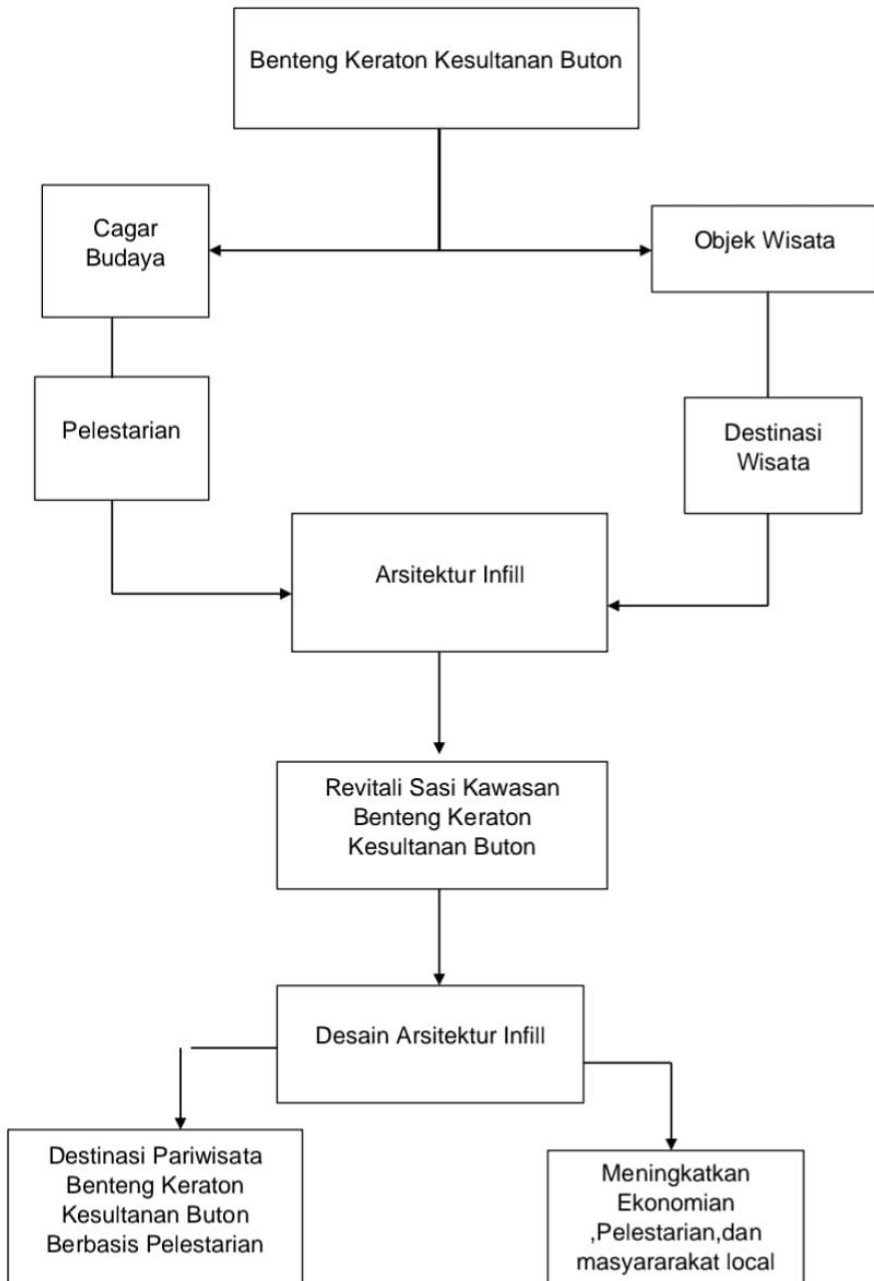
Benteng Keraton Kesultanan Buton

Cagar Budaya

Objek Wisata

Pelestarian

Destinasi Wisata

Arsitektur Infill

Revitali Sasi Kawasan Benteng Keraton Kesultanan Buton

Desain Arsitektur Infill

Destinasi Pariwisata Benteng Keraton Kesultanan Buton Berbasis Pelestarian

Meningkatkan Ekonomian ,Pelestarian,dan masyararakat local